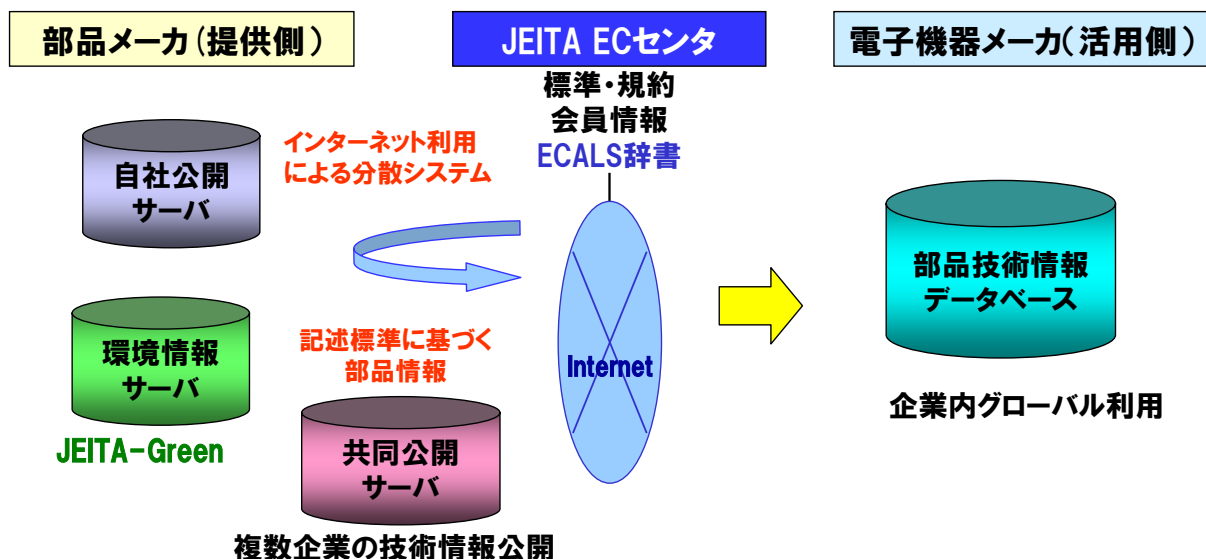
部品メーカ(提供側)

JEITA ECセンタ

電子機器メーカ(活用側)

標準・規約
会員情報
ECALS辞書

インターネット利用
による分散システム

自社公開
サーバ

環境情報
サーバ

JEITA-Green

記述標準に基づく
部品情報

共同公開
サーバ

複数企業の技術情報公開

Internet

部品技術情報
データベース

企業内グローバル利用